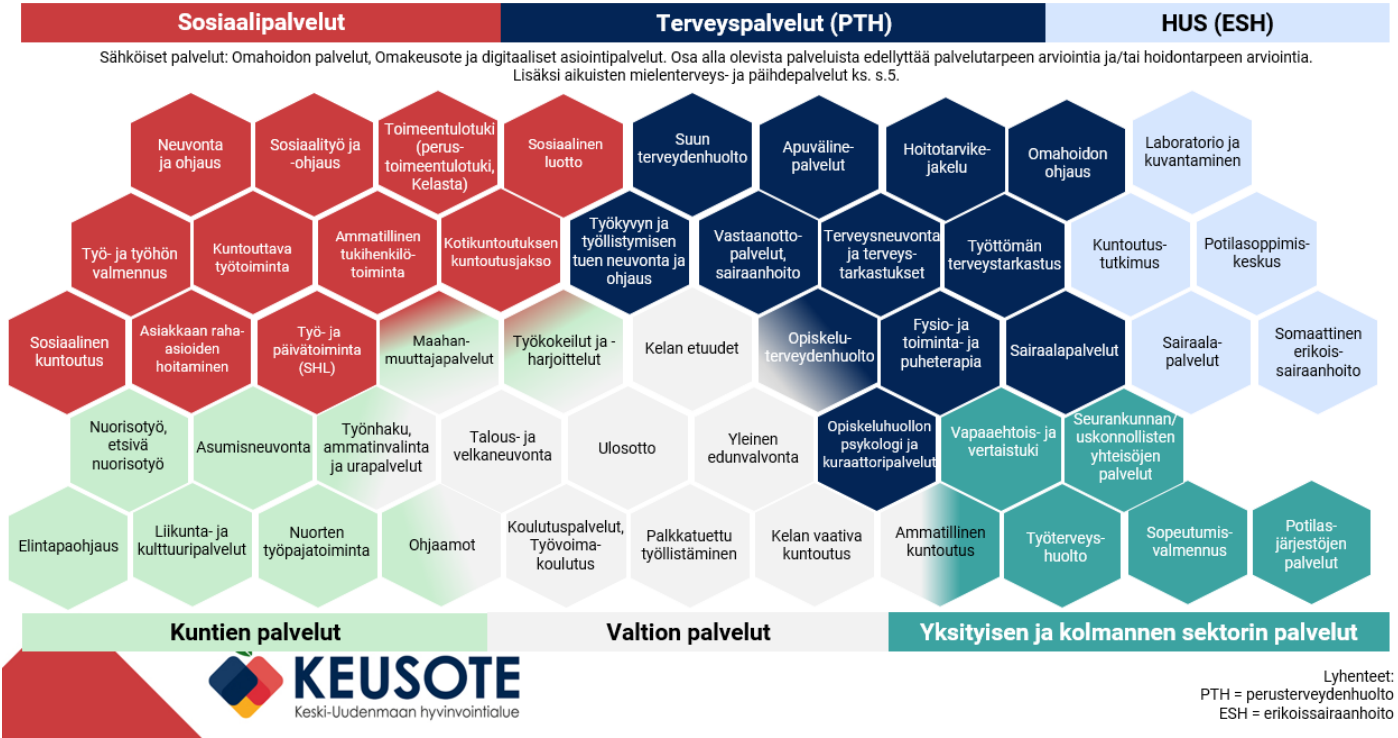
Sosiaalipalvelut
Terveyspalvelut (PTH)
HUS (ESH)

Sähköiset palvelut: Omahoidon palvelut, Omakeusote ja digitaaliset asiointipalvelut. Osa alla olevista palveluista edellyttää palvelutarpeen arviointia ja/tai hoidontarpeen arviointia. Lisäksi aikuisten mielenterveys- ja päihdepalvelut ks. s.5.

Neuvonta ja ohjaus
Sosiaalityö ja -ohjaus
Toimeentulotuki (perustoimeentulotuki, Kelasta)
Sosiaalinen luotto
Suun terveydenhuolto
Apuvälinepalvelut
Hoitotarvikejakelu
Omahoidon ohjaus
Laboratorio ja kuvantaminen

Työ- ja työhön valmennus
Kuntouttava työtoiminta
Ammatillinen tukihenkilötoiminta
Kotikuntoutuksen kuntoutusjakso
Työkyvyn ja työllistymisen tuen neuvonta ja ohjaus
Vastaanottopalvelut, sairaanhoito
Terveysneuvonta ja terveystarkastukset
Työttömän terveystarkastus
Kuntoutustutkimus
Potilasoppimiskeskus

Sosiaalinen kuntoutus
Asiakkaan raha-asioiden hoitaminen
Työ- ja päivätoiminta (SHL)
Maahanmuuttajapalvelut
Työkokeilut ja -harjoittelut
Kelan etuudet
Opiskeluterveydenhuolto
Fysio- ja toiminta- ja puheterapia
Sairaalapalvelut
Sairaalapalvelut
Somaattinen erikoissairaanhoito

Nuorisotyö, etsivä nuorisotyö
Asumisneuvonta
Työnhaku, ammatinvalinta ja urapalvelut
Talous- ja velkaneuvonta
Ulosotto
Yleinen edunvalvonta
Opiskeluhuollon psykologi ja kuraattoripalvelut
Vapaaehtois- ja vertaistuki
Seurankunnan/ uskonnollisten yhteisöjen palvelut

Elintapaohjaus
Liikunta- ja kulttuuripalvelut
Nuorten työpajatoiminta
Ohjaamot
Koulutuspalvelut, Työvoimakoulutus
Palkkatuettu työllistäminen
Kelan vaativa kuntoutus
Ammatillinen kuntoutus
Työterveyshuolto
Sopeutumisvalmennus
Potilasjärjestöjen palvelut

Kuntien palvelut
Valtion palvelut
Yksityisen ja kolmannen sektorin palvelut

KEUSOTE
Keski-Uudenmaan hyvinvointialue

Lyhenteet:
PTH = perusterveydenhuolto
ESH = erikoissairaanhoito